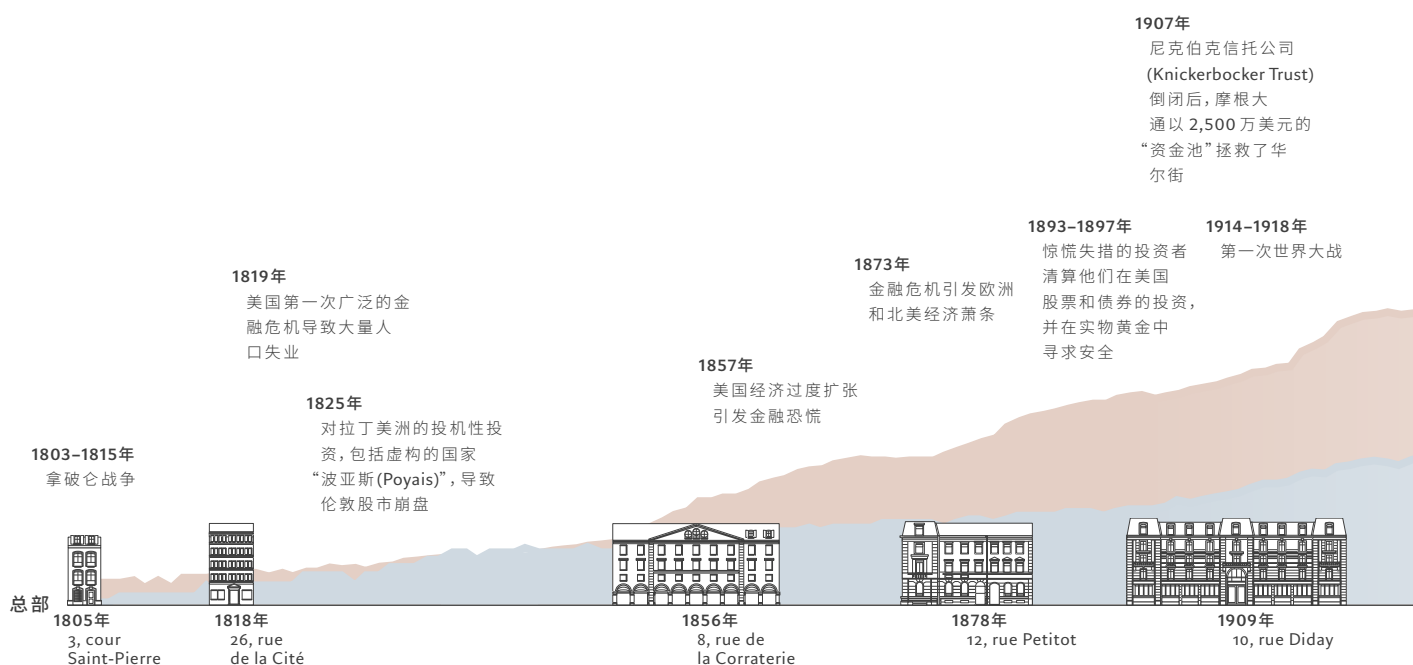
1907年
尼克伯克信托公司 (Knickerbocker Trust) 倒闭后，摩根大通以 2,500 万美元的“资金池”拯救了华尔街

1893–1897年
惊慌失措的投资者清算他们在美国股票和债券的投资，并在实物黄金中寻求安全

1914–1918年
第一次世界大战

1873年
金融危机引发欧洲和北美经济萧条

1819年
美国第一次广泛的金融危机导致大量人口失业

1857年
美国经济过度扩张引发金融恐慌

1825年
对拉丁美洲的投机性投资，包括虚构的国家“波亚斯(Poyais)”，导致伦敦股市崩盘

1803–1815年
拿破仑战争

总部

1805年
3, cour Saint-Pierre

1818年
26, rue de la Cité

1856年
8, rue de la Corraterie

1878年
12, rue Petitot

1909年
10, rue Diday